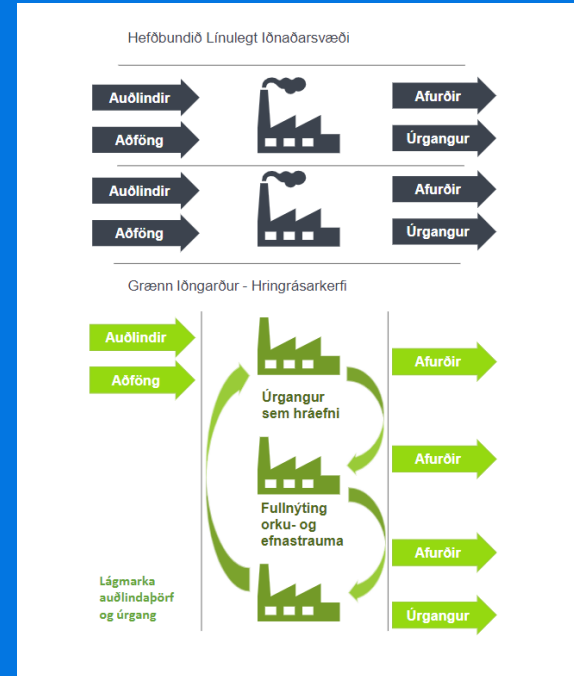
Hefðbundið Línulegt Iðnaðarsvæði

Auðlindir

Aðföng

Afurðir

Úrgangur

Auðlindir

Aðföng

Afurðir

Úrgangur

Grænn Iðngarður - Hringrásarkerfi

Auðlindir

Aðföng

Úrgangur sem hráefni

Fullnýting orku- og efnastrauma

Lágmarka auðlindaþörf og úrgang

Afurðir

Afurðir

Afurðir

Úrgangur